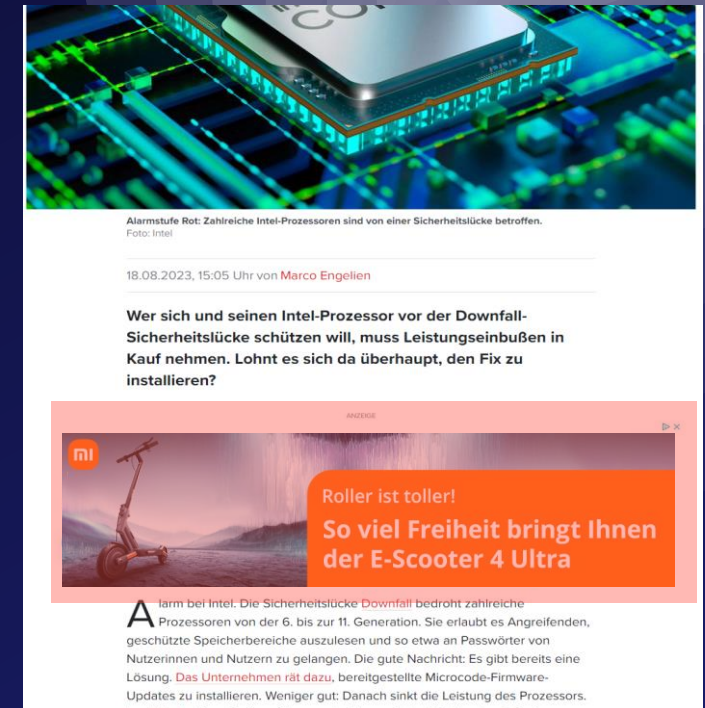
Alarmstufe Rot: Zahlreiche Intel-Prozessoren sind von einer Sicherheitslücke betroffen.
Foto: Intel

18.08.2023, 15:05 Uhr von Marco Engelien

Wer sich und seinen Intel-Prozessor vor der Downfall-Sicherheitslücke schützen will, muss Leistungseinbußen in Kauf nehmen. Lohnt es sich da überhaupt, den Fix zu installieren?

ANZEIGE

mi

Roller ist toller!

So viel Freiheit bringt Ihnen der E-Scooter 4 Ultra

Alarm bei Intel. Die Sicherheitslücke Downfall bedroht zahlreiche Prozessoren von der 6. bis zur 11. Generation. Sie erlaubt es Angreifenden, geschützte Speicherbereiche auszulesen und so etwa an Passwörter von Nutzerinnen und Nutzern zu gelangen. Die gute Nachricht: Es gibt bereits eine Lösung. Das Unternehmen rät dazu, bereitgestellte Microcode-Firmware-Updates zu installieren. Weniger gut: Danach sinkt die Leistung des Prozessors.